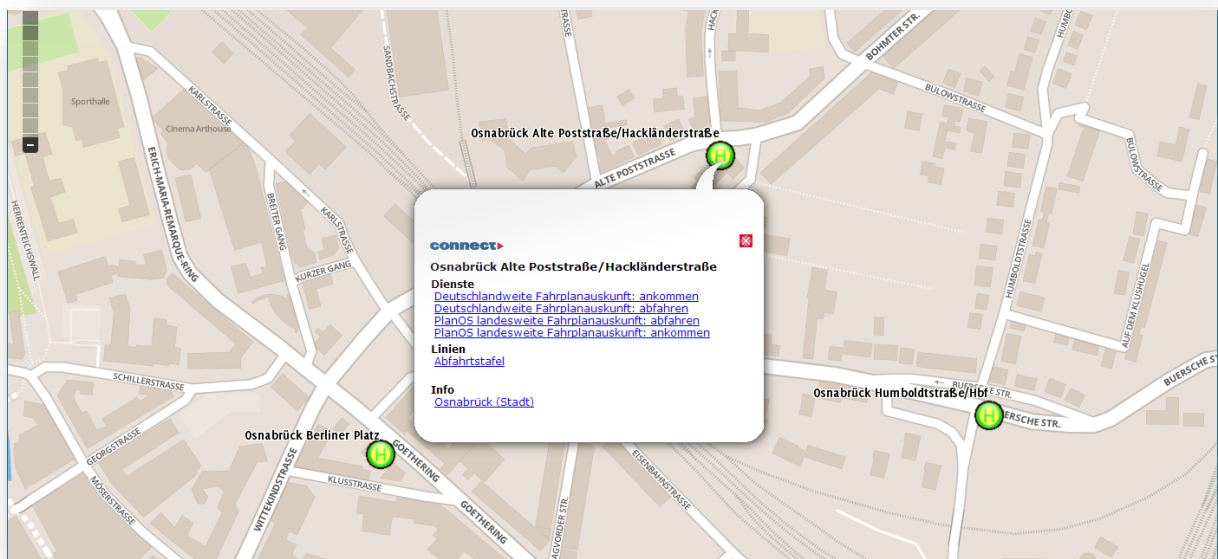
connect

Osnabrück Alte Poststraße/Hackländerstraße

Dienste
Deutschlandweite Fahrplanauskunft: ankommen
Deutschlandweite Fahrplanauskunft: abfahren
PlanOS landesweite Fahrplanauskunft: abfahren
PlanOS landesweite Fahrplanauskunft: ankommen

Linien
Abfahrtstafel

Info
Osnabrück (Stadt)

Osnabrück Alte Poststraße/Hackländerstraße
Osnabrück Humboldtstraße/Hbf
Osnabrück Berliner Platz

Sporthalle
Cinema Arthouse
KARLSTRASSE
ERICH-MARIA-REMARQUE-RING
HERRENTEICHSWALL
BREITER GANG
KURZER GANG
SANDBACHSTRASSE
ALTE POSTSTRASSE
BOHMTER STR.
BÜLOWSTRASSE
HUMBOLDTSTRASSE
AUF DEM KLUSHÜGEL
BUERSCHE STR.
SCHILLERSTRASSE
GEORGSTRASSE
MÖSERSTRASSE
WITTEKINDSTRASSE
KLUSSTRASSE
GOETHERING
EISENBAHNSTRASSE
HACK